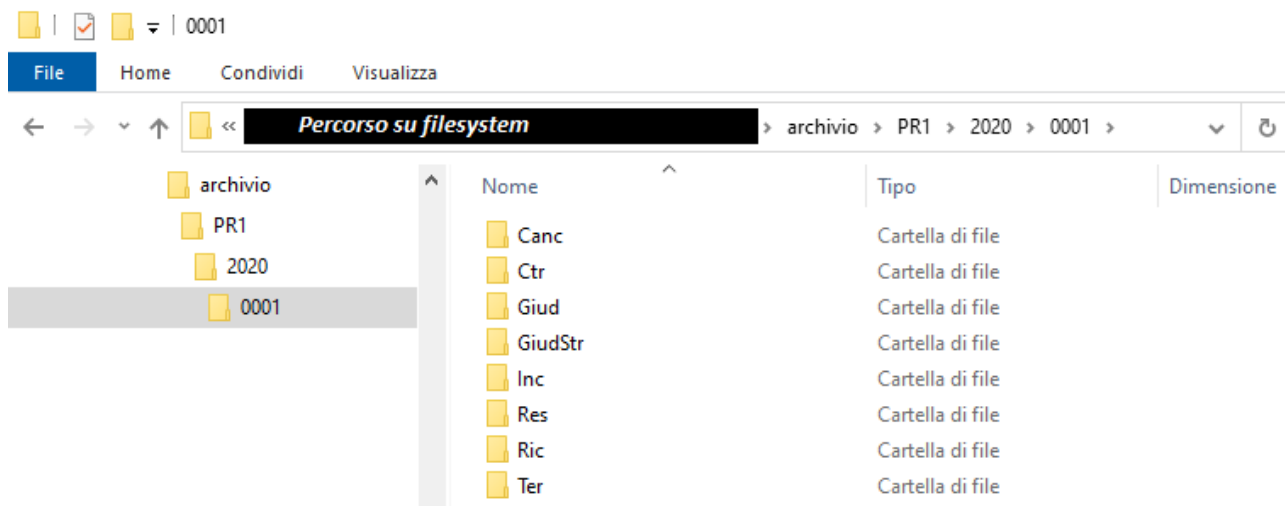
0001

File | Home | Condividi | Visualizza

« Percorso su filesystem › archivio › PR1 › 2020 › 0001 ›

archivio
PR1
2020
0001

| Nome | Tipo | Dimensione |
|---|---|---|
| Canc | Cartella di file | |
| Ctr | Cartella di file | |
| Giud | Cartella di file | |
| GiudStr | Cartella di file | |
| Inc | Cartella di file | |
| Res | Cartella di file | |
| Ric | Cartella di file | |
| Ter | Cartella di file | |